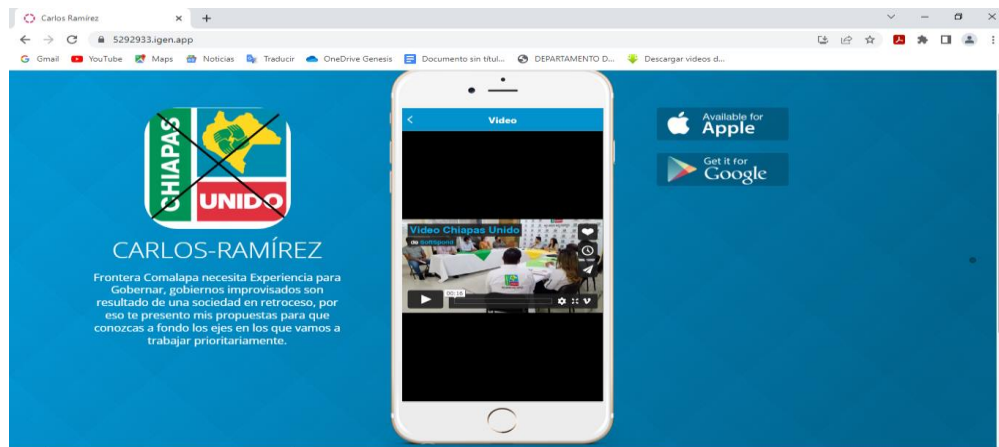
Carlos Ramírez × +

5292933.igen.app

Gmail YouTube Maps Noticias Traducir OneDrive Genesis Documento sin titul... DEPARTAMENTO D... Descargar videos d...

CHIAPAS UNIDO

CARLOS-RAMÍREZ

Frontera Comalapa necesita Experiencia para Gobernar, gobiernos improvisados son resultado de una sociedad en retroceso, por eso te presento mis propuestas para que conozcas a fondo los ejes en los que vamos a trabajar prioritariamente.

Video

Video Chiapas Unido

00:16

Available for Apple

Get it for Google